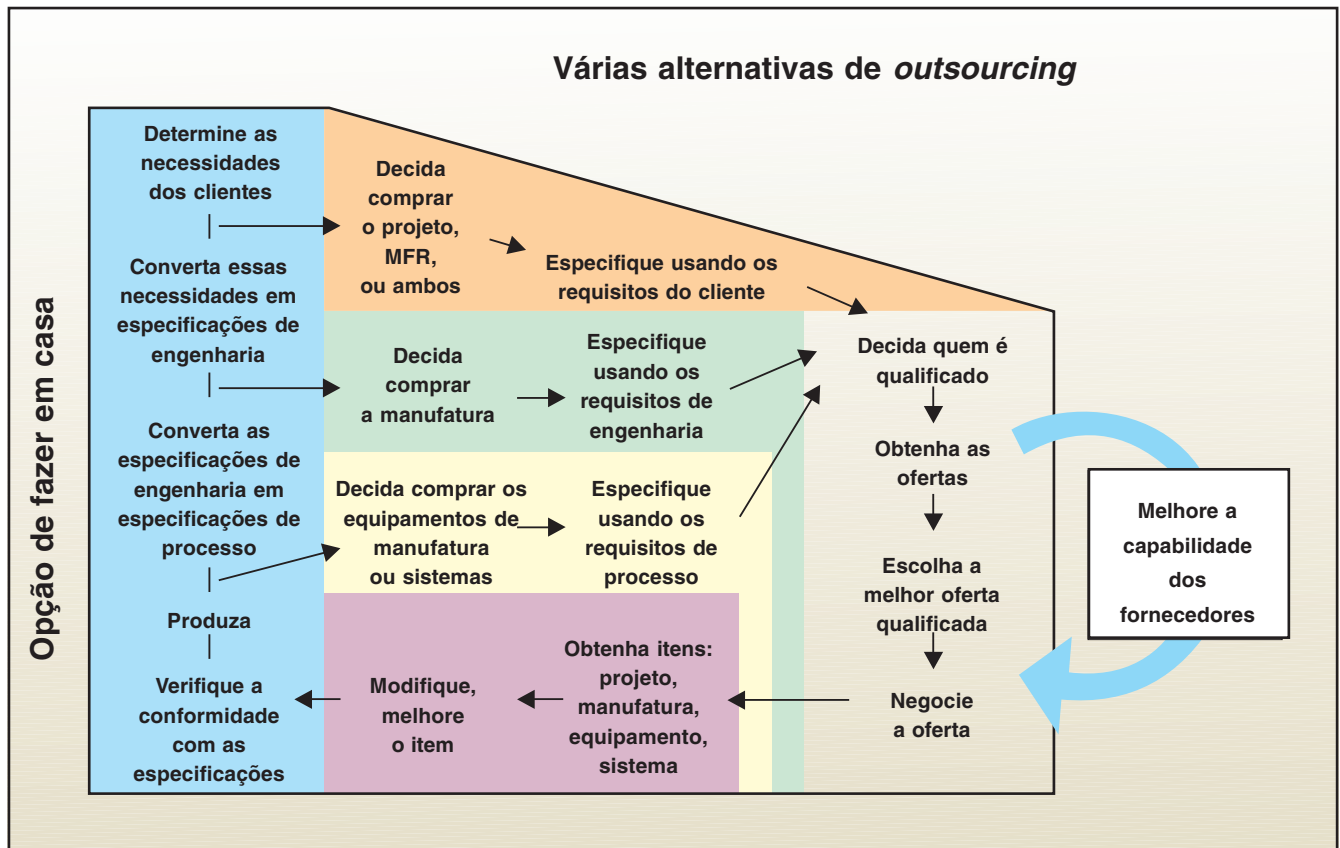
Várias alternativas de *outsourcing*

Opção de fazer em casa

Determine as necessidades dos clientes

Converta essas necessidades em especificações de engenharia

Converta as especificações de engenharia em especificações de processo

Produza

Verifique a conformidade com as especificações

Decida comprar o projeto, MFR, ou ambos

Especifique usando os requisitos do cliente

Decida comprar a manufatura

Especifique usando os requisitos de engenharia

Decida comprar os equipamentos de manufatura ou sistemas

Especifique usando os requisitos de processo

Decida quem é qualificado

Obtenha as ofertas

Escolha a melhor oferta qualificada

Negocie a oferta

Obtenha itens: projeto, manufatura, equipamento, sistema

Modifique, melhore o item

Melhore a capabilidade dos fornecedores